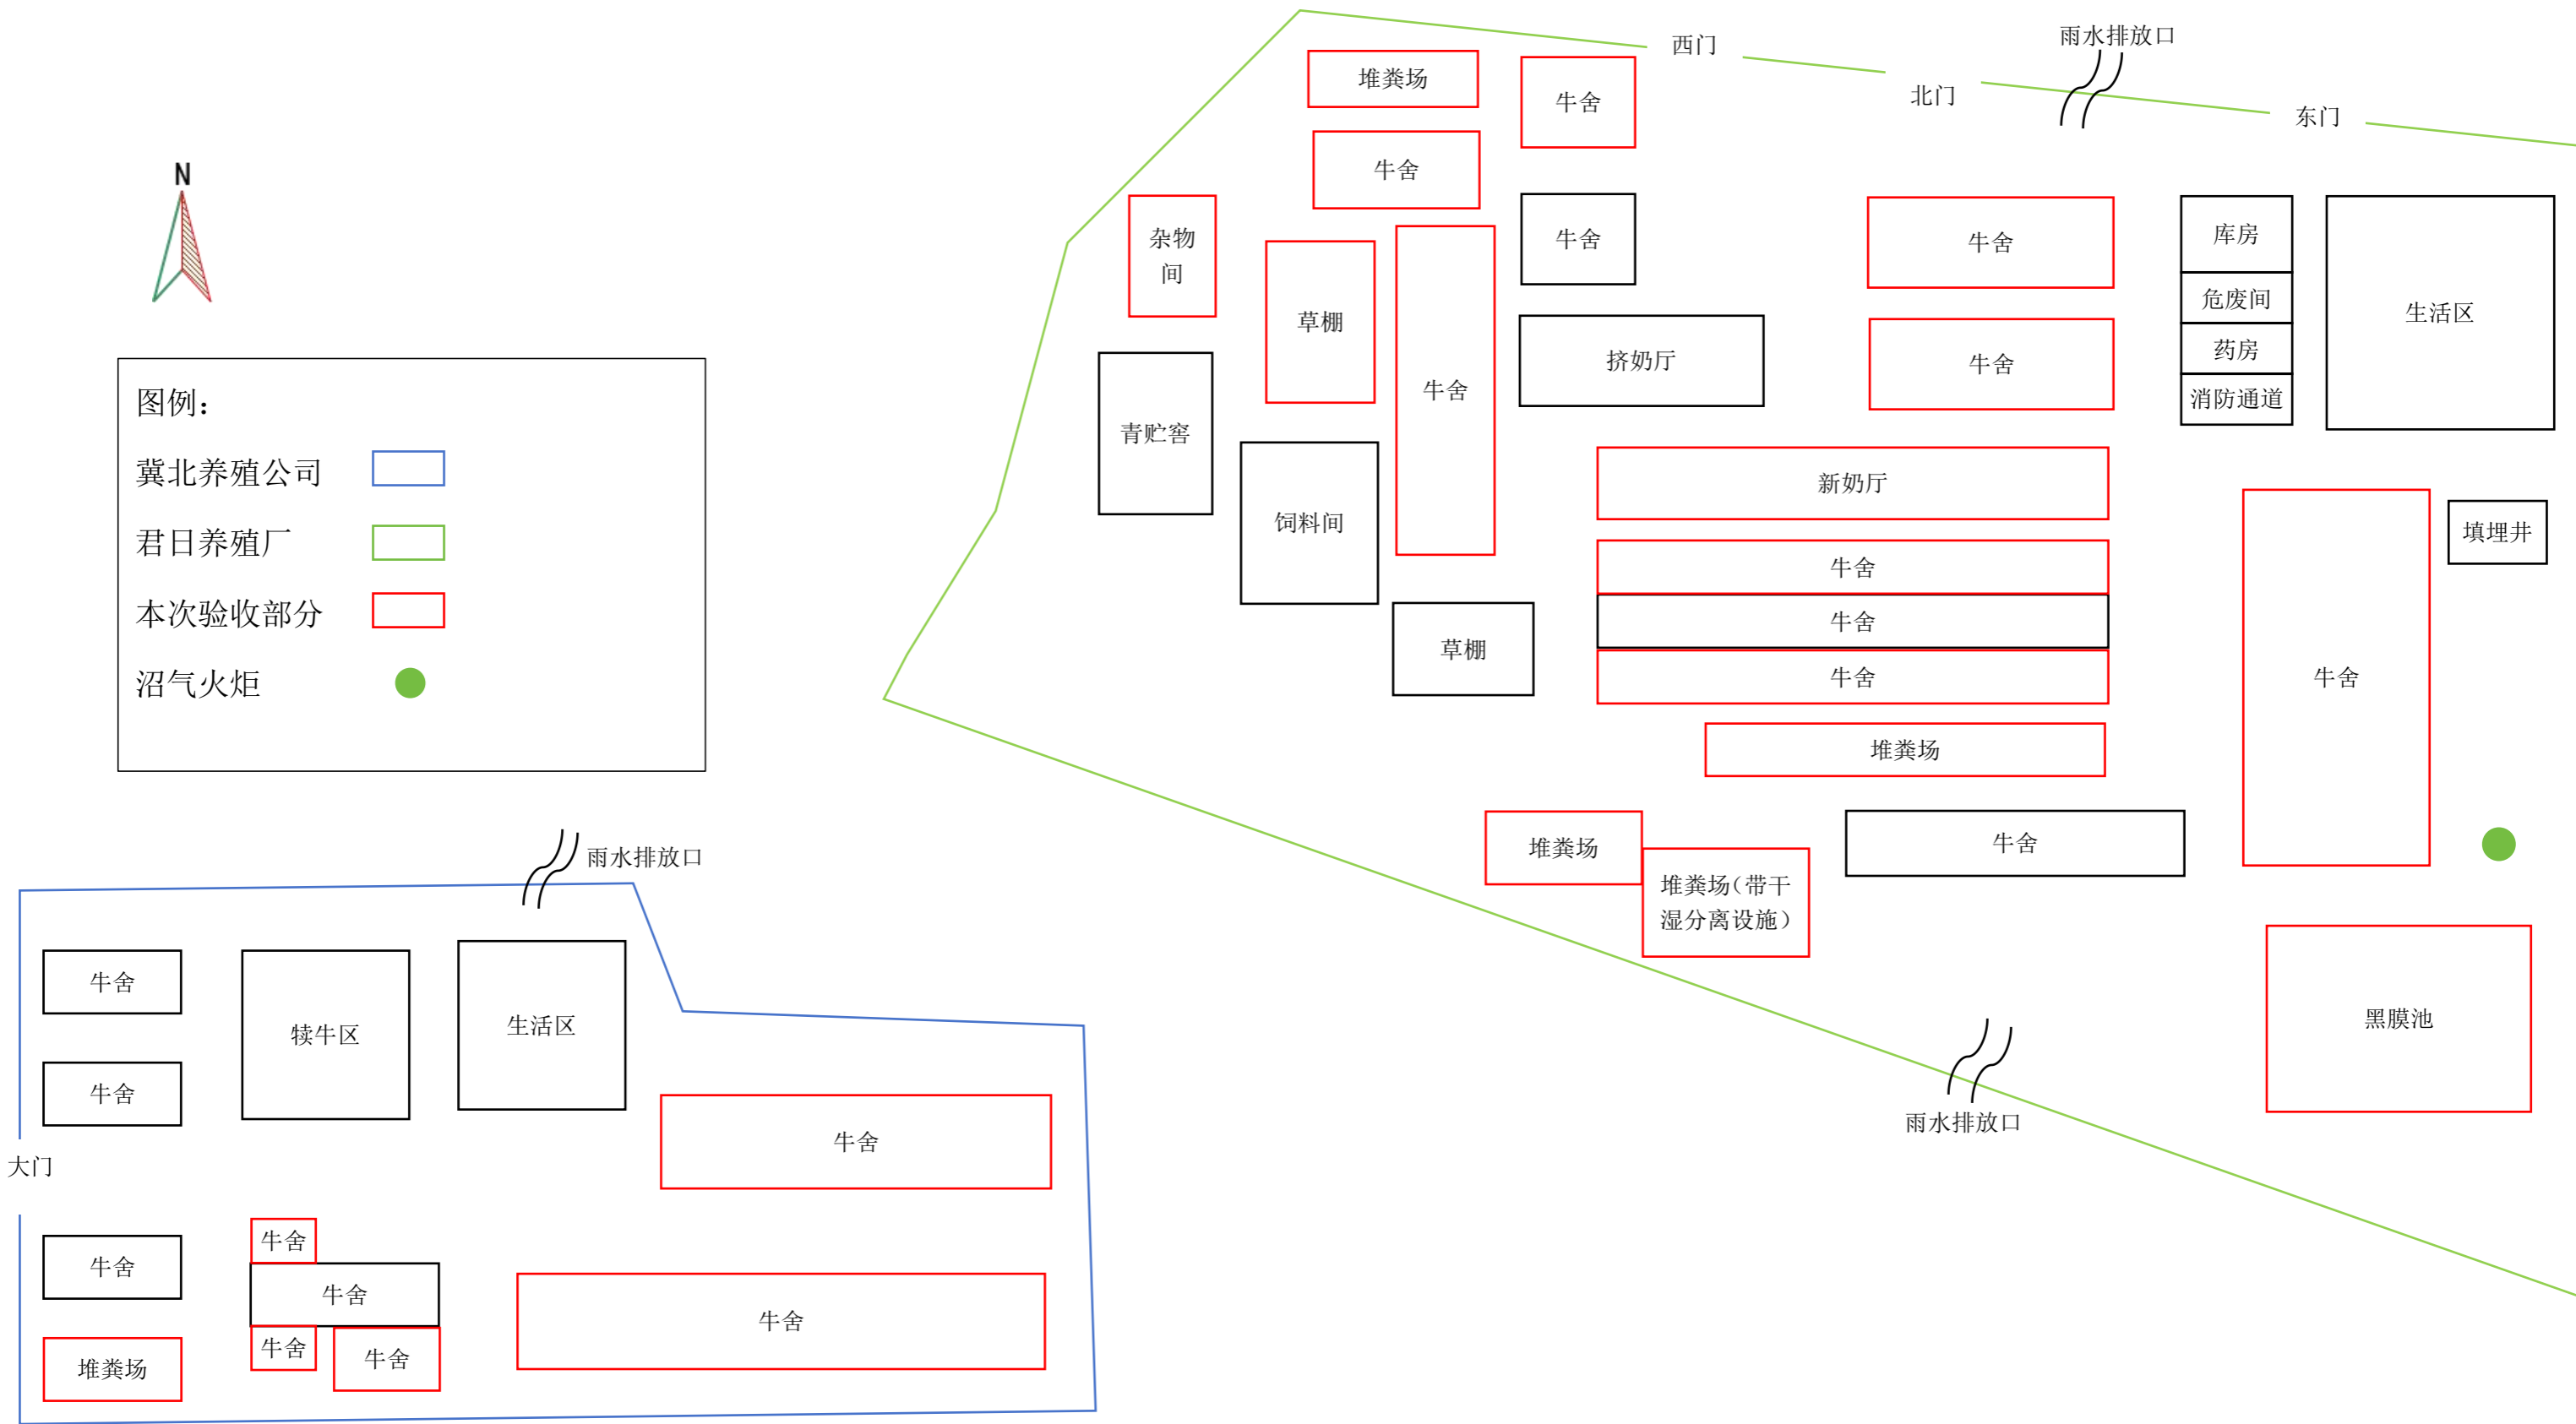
N

图例：
冀北养殖公司
君日养殖厂
本次验收部分
沼气火炬

西门
雨水排放口
北门
东门

堆粪场
牛舍
牛舍
牛舍
杂物间
草棚
牛舍
挤奶厅
牛舍
牛舍
库房
危废间
药房
消防通道
生活区
青贮窖
饲料间
新奶厅
牛舍
牛舍
牛舍
草棚
填埋井
牛舍
堆粪场
堆粪场
堆粪场（带干湿分离设施）
牛舍
黑膜池
雨水排放口

雨水排放口
牛舍
犊牛区
生活区
牛舍
大门
牛舍
牛舍
牛舍
牛舍
牛舍
牛舍
牛舍
堆粪场